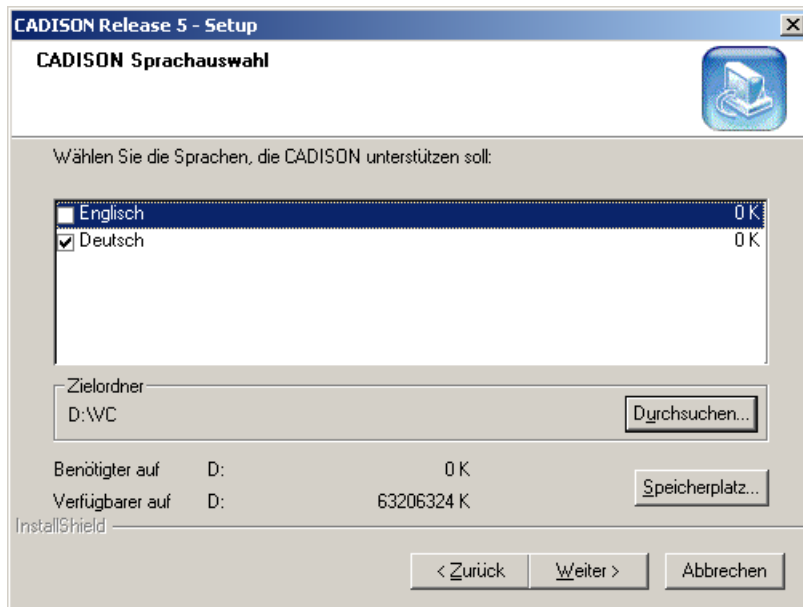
CADISON Release 5 - Setup

CADISON Sprachauswahl

Wählen Sie die Sprachen, die CADISON unterstützen soll:

| | | |
|---|---|---|
| ☐ | Englisch | 0 K |
| ☑ | Deutsch | 0 K |

Zielordner
D:\VC
Durchsuchen...

Benötigter auf D: 0 K
Verfügbarer auf D: 63206324 K
Speicherplatz...

InstallShield

< Zurück
Weiter >
Abbrechen